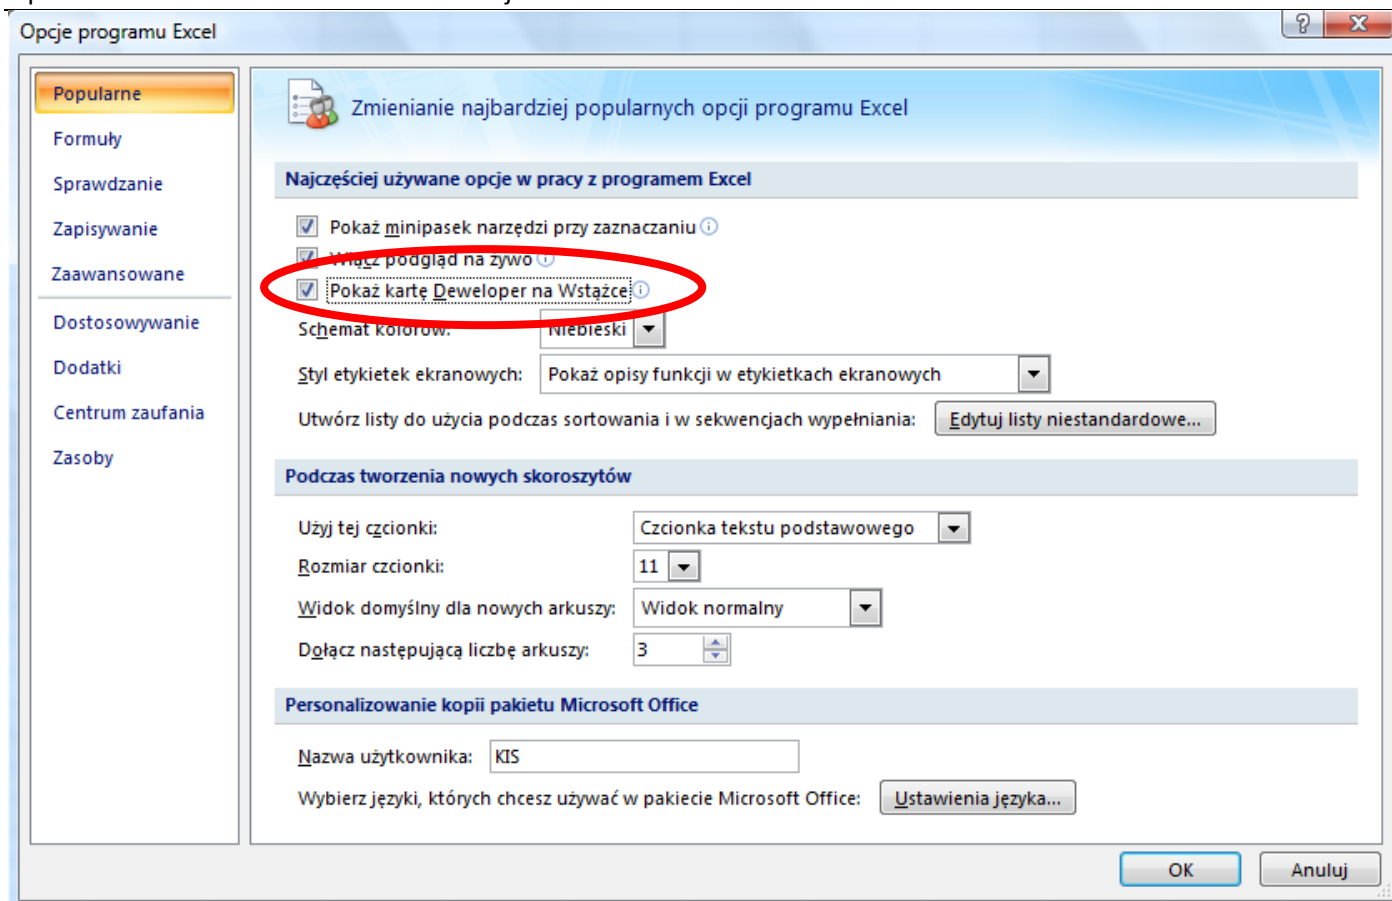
Opcje programu Excel

?
X

Popularne
Formuły
Sprawdzanie
Zapisywanie
Zaawansowane
Dostosowywanie
Dodatki
Centrum zaufania
Zasoby

Zmienianie najbardziej popularnych opcji programu Excel

Najczęściej używane opcje w pracy z programem Excel

Pokaż minipasek narzędzi przy zaznaczaniu
Włącz podgląd na żywo
Pokaż kartę Deweloper na Wstążce
Schemat kolorów: Niebieski
Styl etykietek ekranowych: Pokaż opisy funkcji w etykietkach ekranowych
Utwórz listy do użycia podczas sortowania i w sekwencjach wypełniania: Edytuj listy niestandardowe...

Podczas tworzenia nowych skoroszytów

Użyj tej czcionki: Czcionka tekstu podstawowego
Rozmiar czcionki: 11
Widok domyślny dla nowych arkuszy: Widok normalny
Dołącz następującą liczbę arkuszy: 3

Personalizowanie kopii pakietu Microsoft Office

Nazwa użytkownika: KIS
Wybierz języki, których chcesz używać w pakiecie Microsoft Office: Ustawienia języka...

OK
Anuluj